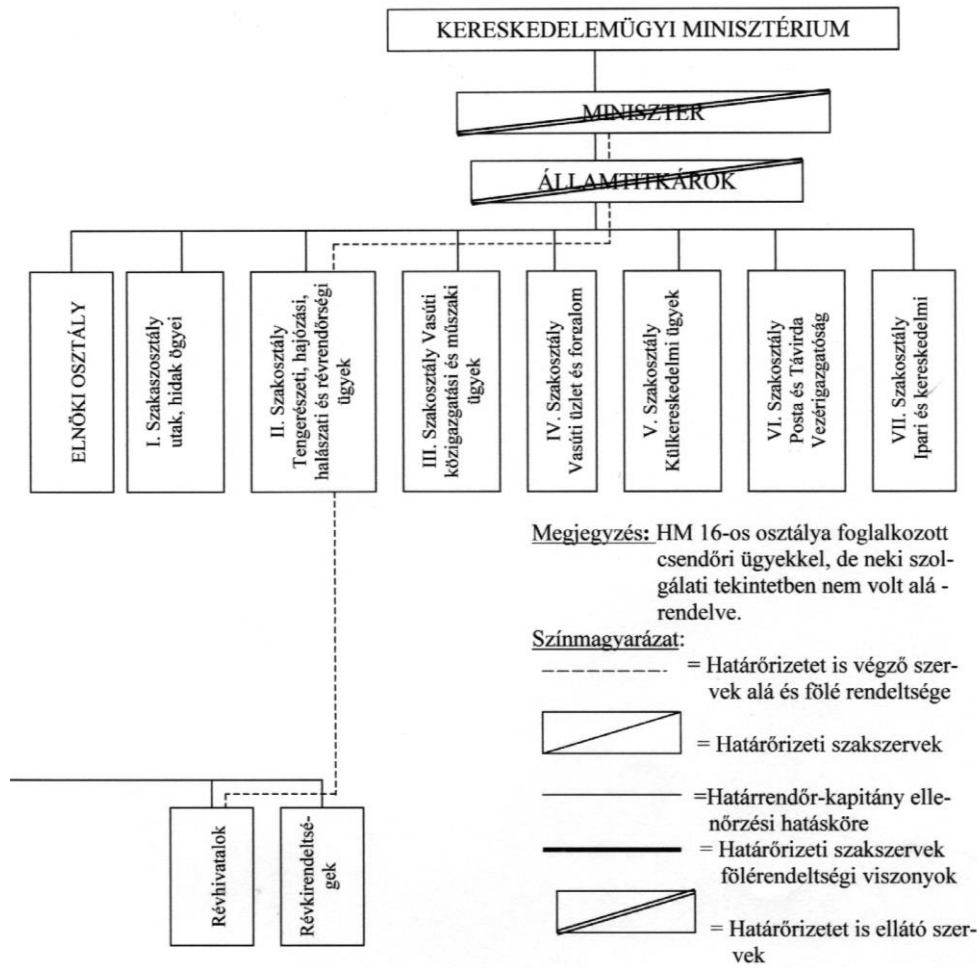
KERESKEDELEMÜGYI MINISZTÉRIUM

MINISZTER

ÁLLAMTITKÁROK

ELNÖKI OSZTÁLY

I. Szakaszosztály utak, hidak ögyei

II. Szakosztály Tengerészeti, hajózási, halászati és révrendőrségi ügyek

III. Szakosztály Vasúti közigazgatási és műszaki ügyek

IV. Szakosztály Vasúti üzlet és forgalom

V. Szakosztály Külkereskedelmi ügyek

VI. Szakosztály Posta és Távirda Vezérigazgatóság

VII. Szakosztály Ipari és kereskedelmi

Révhivatalok

Révkirendeltségek

Megjegyzés: HM 16-os osztálya foglalkozott csendőri ügyekkel, de neki szolgálati tekintetben nem volt alá - rendelve.

Színmagyarázat:

= Határőrizetet is végző szervek alá és fölé rendeltsége

= Határőrizeti szakszervek

=Határrendőr-kapitány ellenőrzési hatásköre

= Határőrizeti szakszervek fölérendeltségi viszonyok

= Határőrizetet is ellátó szervek